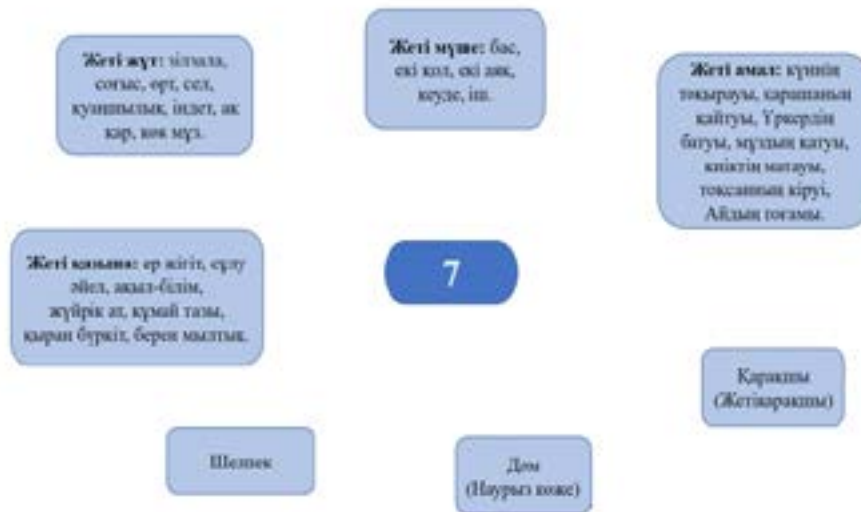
**Жеті жұт:** жілтала, соғыс, өрт, сел, құрғақшылық, індет, ақ қар, көк мұз.

**Жеті мүше:** бас, екі қол, екі аяқ, кеуде, іш.

**Жеті амал:** күннің тоқырауы, қарашаның қайтуы, Үркердің батуы, мұздың қатуы, киіктің матауы, тоқсанның кіруі, Айдың тоғамы.

**Жеті қазына:** ер жігіт, сұлу әйел, ақыл-білім, жүйрік ат, құмай тазы, қыран бүркіт, берен мылтық.

7

Қарақшы (Жетіқарақшы)

Шелпек

Дәм (Наурыз көже)